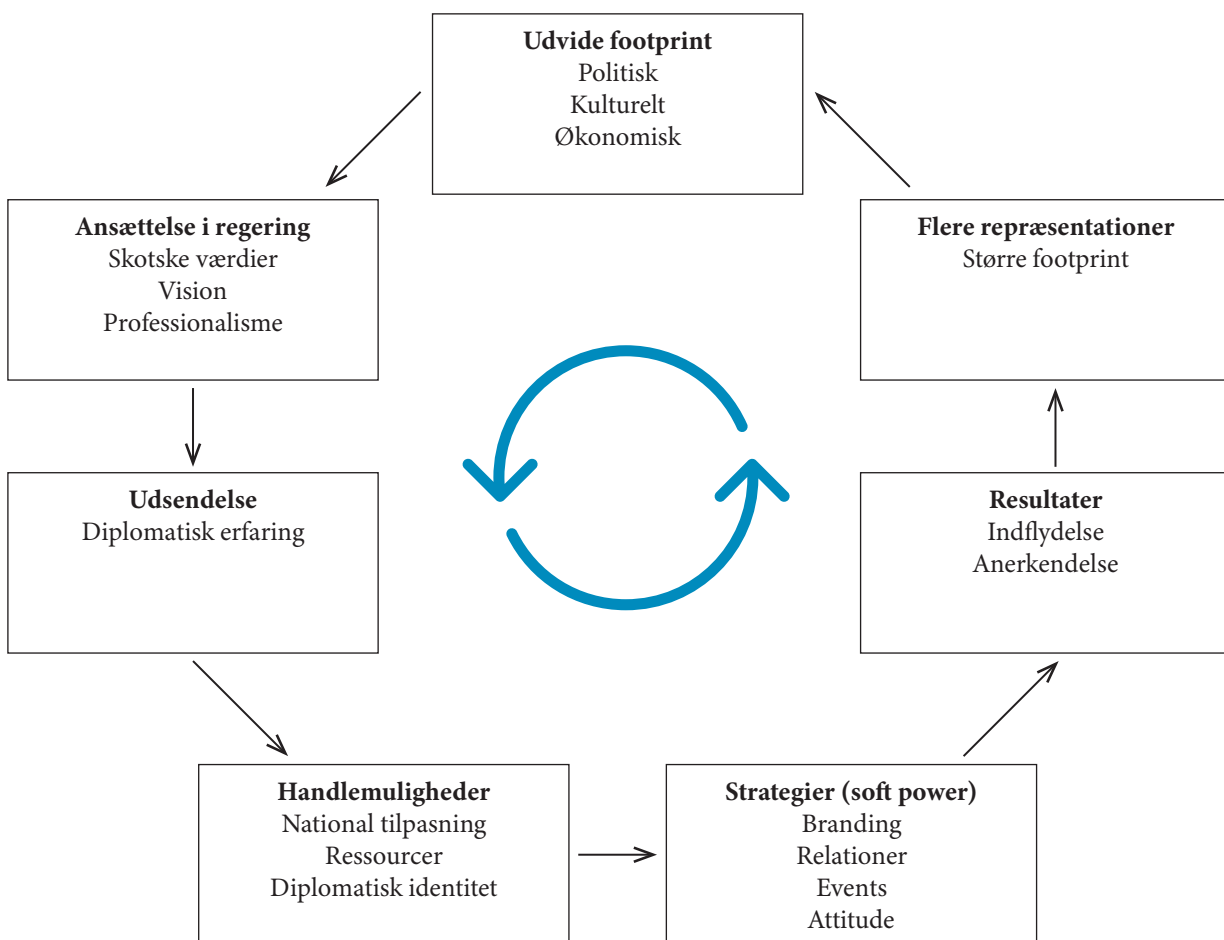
**Udvide footprint**
Politisk
Kulturelt
Økonomisk

**Ansættelse i regering**
Skotske værdier
Vision
Professionalisme

**Flere repræsentationer**
Større footprint

**Udsendelse**
Diplomatisk erfaring

**Resultater**
Indflydelse
Anerkendelse

**Handlemuligheder**
National tilpasning
Ressourcer
Diplomatisk identitet

**Strategier (soft power)**
Branding
Relationer
Events
Attitude